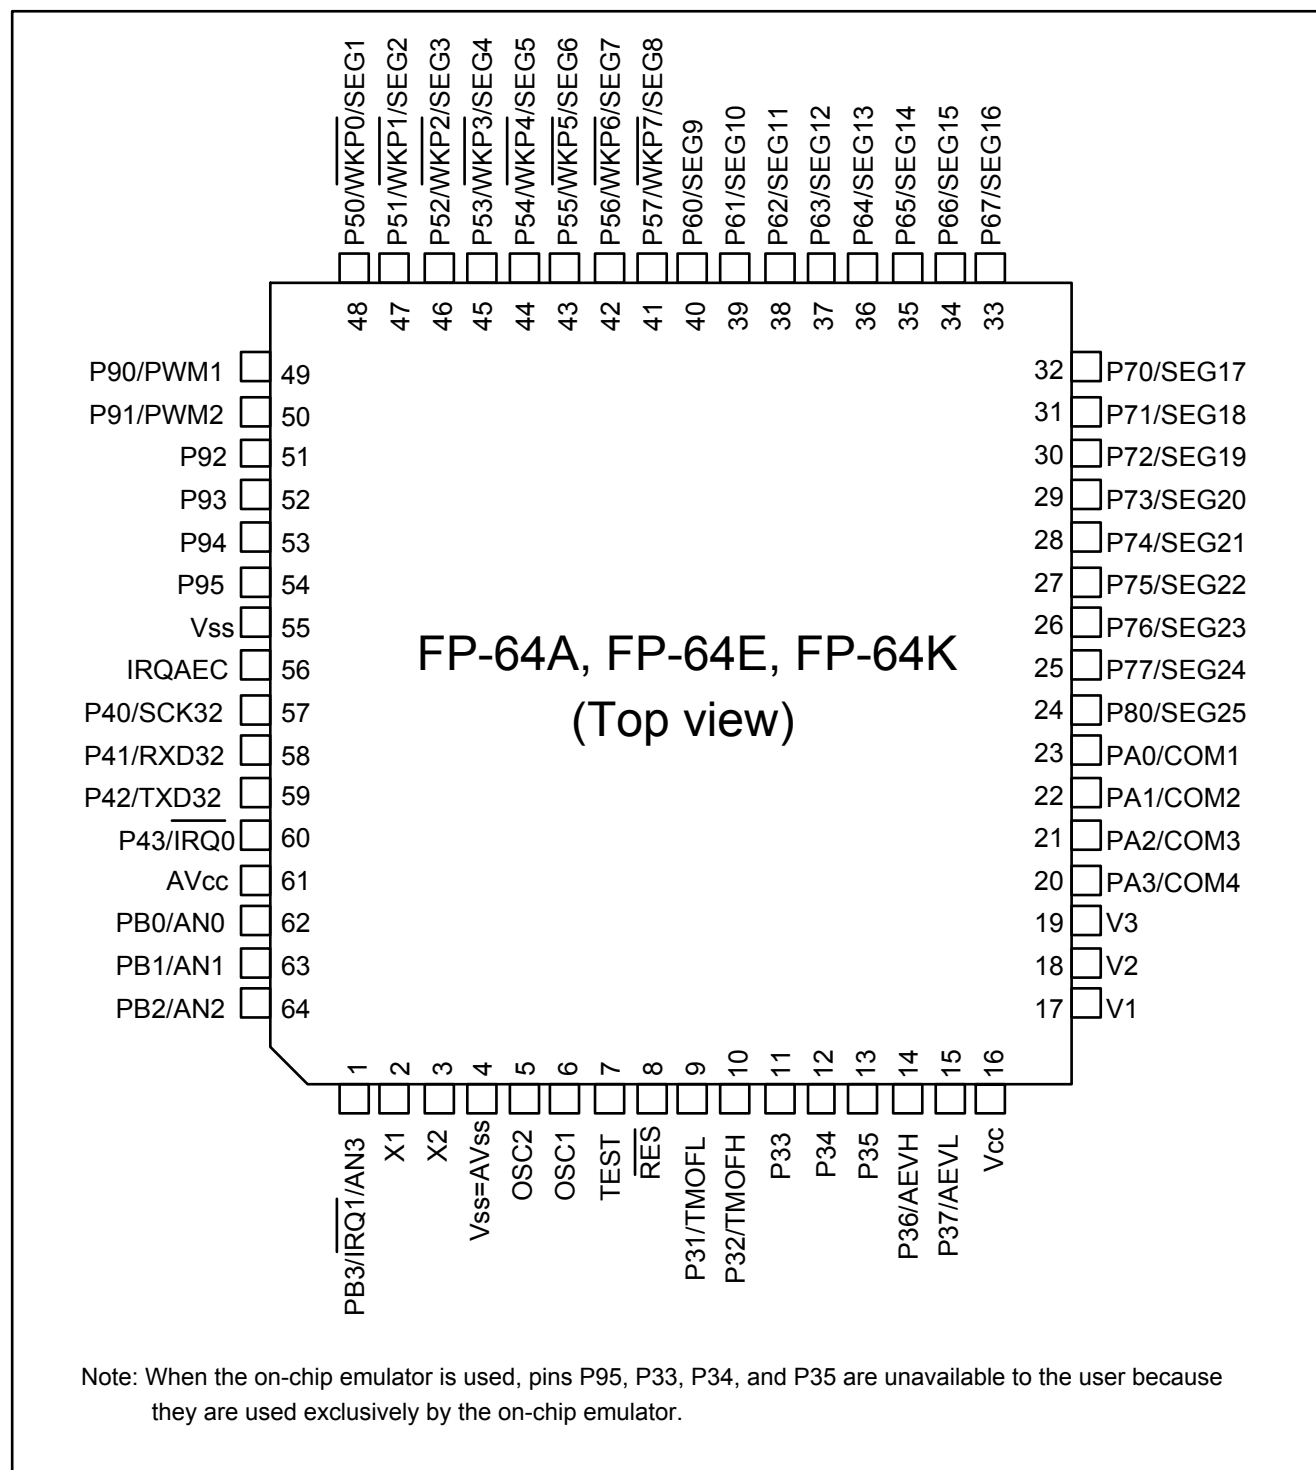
P50/$\overline{WKP0}$/SEG1
P51/$\overline{WKP1}$/SEG2
P52/$\overline{WKP2}$/SEG3
P53/$\overline{WKP3}$/SEG4
P54/$\overline{WKP4}$/SEG5
P55/$\overline{WKP5}$/SEG6
P56/$\overline{WKP6}$/SEG7
P57/$\overline{WKP7}$/SEG8
P60/SEG9
P61/SEG10
P62/SEG11
P63/SEG12
P64/SEG13
P65/SEG14
P66/SEG15
P67/SEG16

48 47 46 45 44 43 42 41 40 39 38 37 36 35 34 33

P90/PWM1 49
P91/PWM2 50
P92 51
P93 52
P94 53
P95 54
Vss 55
IRQAEC 56
P40/SCK32 57
P41/RXD32 58
P42/TXD32 59
P43/$\overline{IRQ0}$ 60
AVcc 61
PB0/AN0 62
PB1/AN1 63
PB2/AN2 64

FP-64A, FP-64E, FP-64K
(Top view)

32 P70/SEG17
31 P71/SEG18
30 P72/SEG19
29 P73/SEG20
28 P74/SEG21
27 P75/SEG22
26 P76/SEG23
25 P77/SEG24
24 P80/SEG25
23 PA0/COM1
22 PA1/COM2
21 PA2/COM3
20 PA3/COM4
19 V3
18 V2
17 V1

1 2 3 4 5 6 7 8 9 10 11 12 13 14 15 16

PB3/$\overline{IRQ1}$/AN3
X1
X2
Vss=AVss
OSC2
OSC1
TEST
$\overline{RES}$
P31/TMOFL
P32/TMOFH
P33
P34
P35
P36/AEVH
P37/AEVL
Vcc

Note: When the on-chip emulator is used, pins P95, P33, P34, and P35 are unavailable to the user because they are used exclusively by the on-chip emulator.